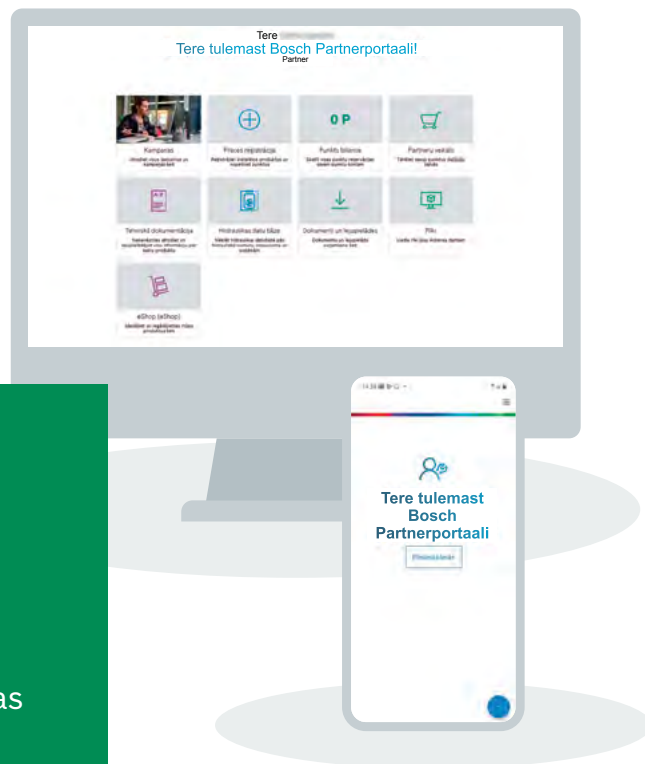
Tere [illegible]
Tere tulemast Bosch Partnerportaali!
Partner

Kampaņas
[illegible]

Preces reģistrācija
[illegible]

0 P

Punktu bilance
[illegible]

Partneru veikals
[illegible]

Tehniskā dokumentācija
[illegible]

Hidrauliskas datu bāze
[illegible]

Dokumenti un lejupielādes
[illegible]

Pilki
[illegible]

eShop (eShop)
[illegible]

14:38 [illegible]

Tere tulemast Bosch Partnerportaali

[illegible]

as